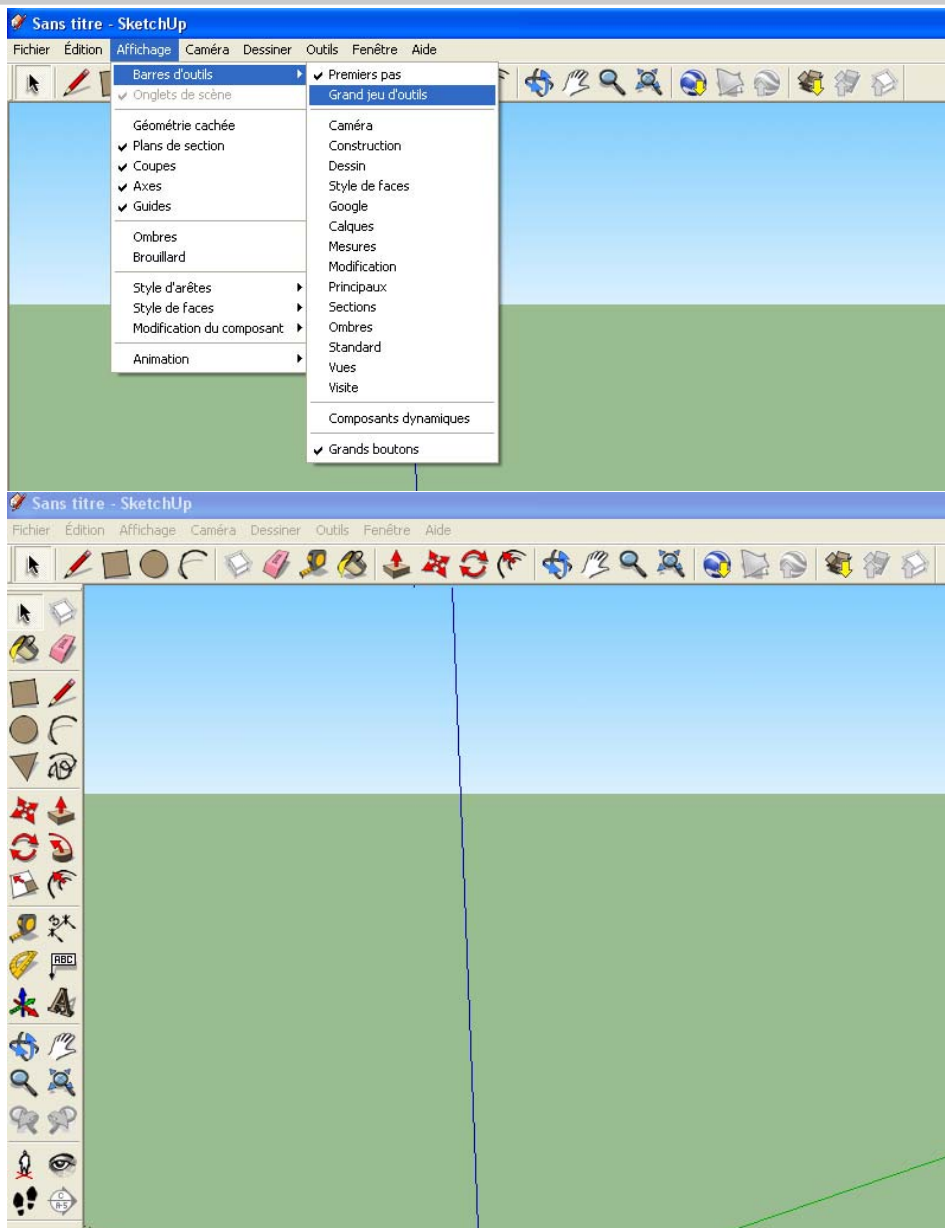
Sans titre - SketchUp

Fichier Édition Affichage Caméra Dessiner Outils Fenêtre Aide

Barres d'outils
✔ Onglets de scène

Géométrie cachée
✔ Plans de section
✔ Coupes
✔ Axes
✔ Guides

Ombres
Brouillard

Style d'arêtes
Style de faces
Modification du composant

Animation

✔ Premiers pas
Grand jeu d'outils

Caméra
Construction
Dessin
Style de faces
Google
Calques
Mesures
Modification
Principaux
Sections
Ombres
Standard
Vues
Visite

Composants dynamiques

✔ Grands boutons

Sans titre - SketchUp

Fichier Édition Affichage Caméra Dessiner Outils Fenêtre Aide

ABC